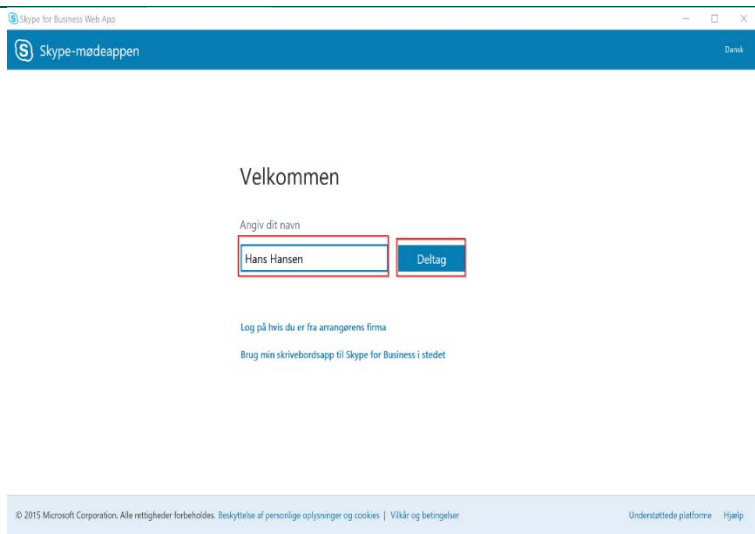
Skype for Business Web App

Skype-mødeappen

Dansk

Velkommen

Angiv dit navn

Hans Hansen

Deltag

Log på hvis du er fra arrangørens firma

Brug min skrivebordsapp til Skype for Business i stedet

© 2015 Microsoft Corporation. Alle rettigheder forbeholdes. Beskyttelse af personlige oplysninger og cookies | Vilkår og betingelser

Understøttede platforme Hjælp